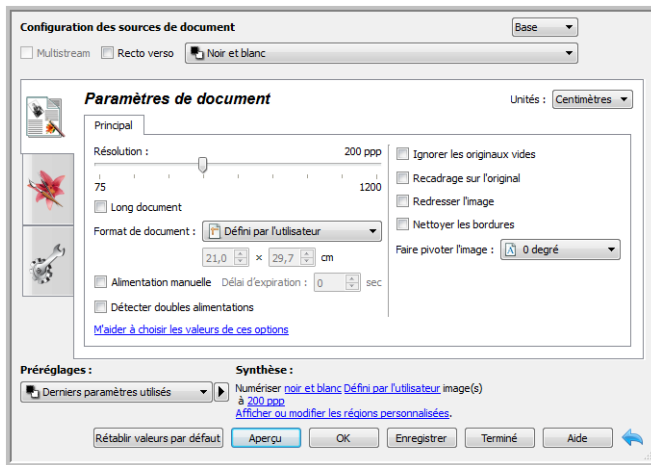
Configuration des sources de document

Base

Multistream Recto verso Noir et blanc

Paramètres de document

Unités : Centimètres

Principal

Résolution : 200 ppp

75 1200

Long document

Format de document : Défini par l'utilisateur

21,0 × 29,7 cm

Alimentation manuelle Délai d'expiration : 0 sec

Détecter doubles alimentations

M'aider à choisir les valeurs de ces options

Ignorer les originaux vides

Recadrage sur l'original

Redresser l'image

Nettoyer les bordures

Faire pivoter l'image : 0 degré

Préréglages :

Derniers paramètres utilisés

Synthèse :

Numériser noir et blanc Défini par l'utilisateur image(s) à 200 ppp
Afficher ou modifier les régions personnalisées.

Rétablir valeurs par défaut Aperçu OK Enregistrer Terminé Aide